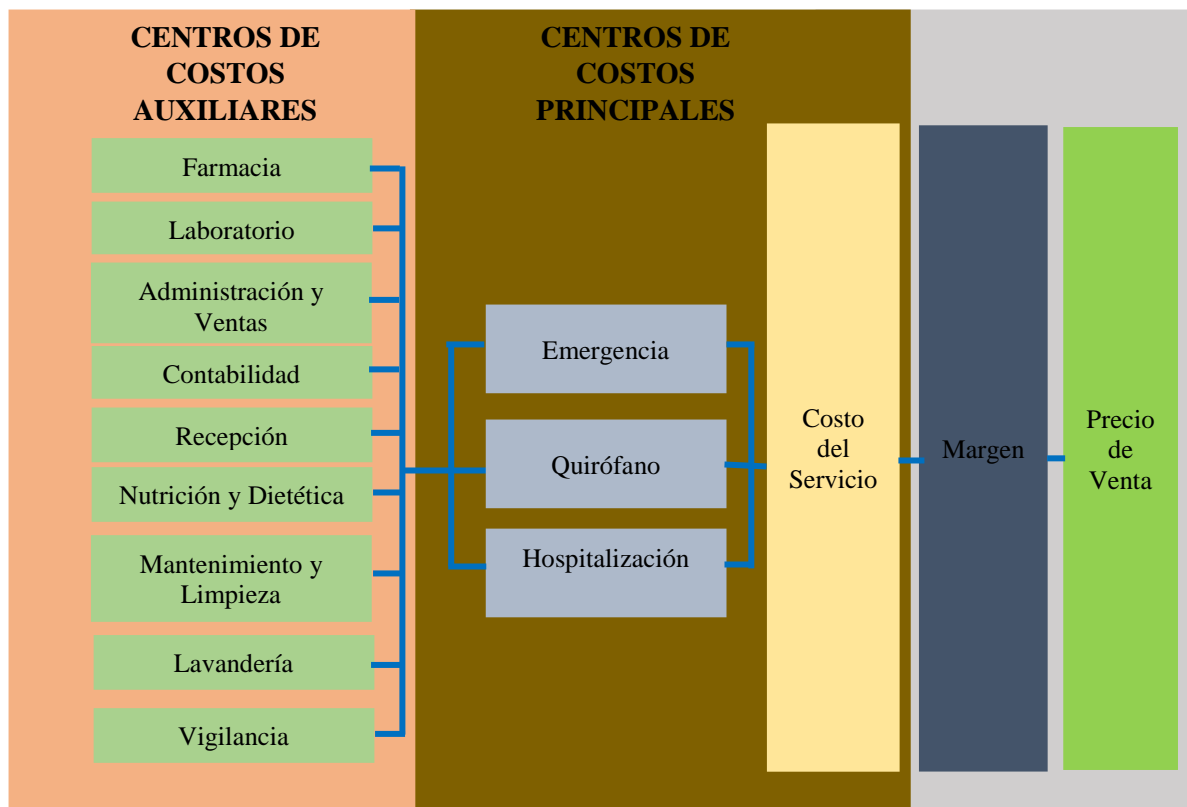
CENTROS DE COSTOS AUXILIARES

Farmacia

Laboratorio

Administración y Ventas

Contabilidad

Recepción

Nutrición y Dietética

Mantenimiento y Limpieza

Lavandería

Vigilancia

CENTROS DE COSTOS PRINCIPALES

Emergencia

Quirófano

Hospitalización

Costo del Servicio

Margen

Precio de Venta